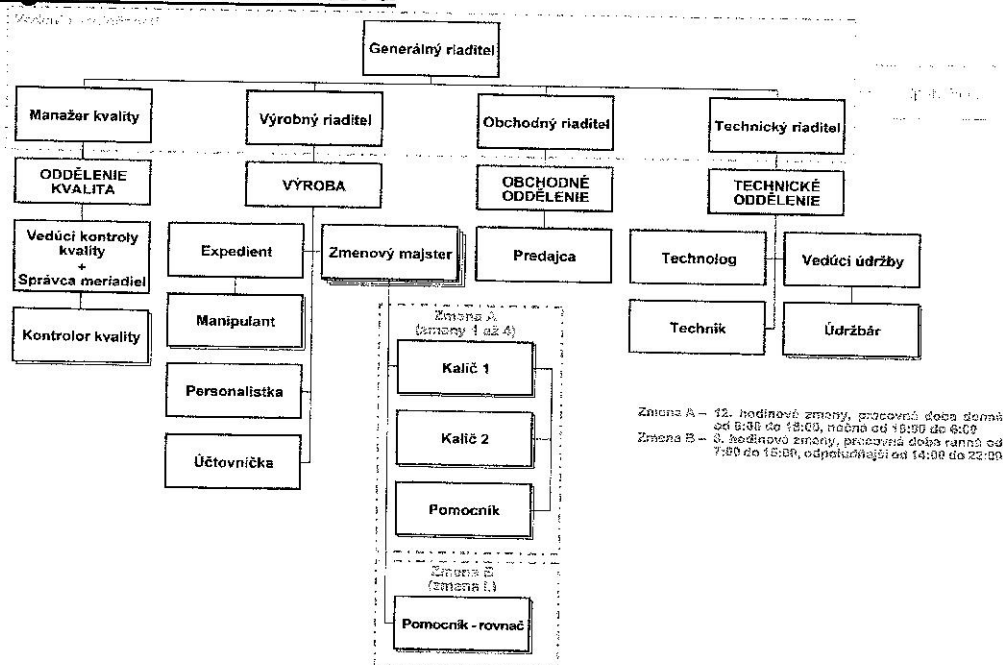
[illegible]

Generálny riaditeľ

Manažer kvality

Výrobný riaditeľ

Obchodný riaditeľ

Technický riaditeľ

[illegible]

ODDĚLENIE KVALITA

VÝROBA

OBCHODNÉ ODDĚLENIE

TECHNICKÉ ODDĚLENIE

Vedúci kontroly kvality + Správca meradiel

Kontrolor kvality

Expedient

Zmenový majster

Manipulant

Personalistka

Účtovníčka

Predajca

Technolog

Vedúci údržby

Technik

Údržbár

Zmena A (zmeny 1 až 4)

Kalič 1

Kalič 2

Pomocník

Zmena B (zmena I.)

Pomocník - rovnač

Zmena A – 12. hodinové zmeny, pracovná doba denná od 6:00 do 18:00, nočná od 18:00 do 6:00
Zmena B – 8. hodinové zmeny, pracovná doba ranná od 7:00 do 15:00, odpoludňajši od 14:00 do 22:00